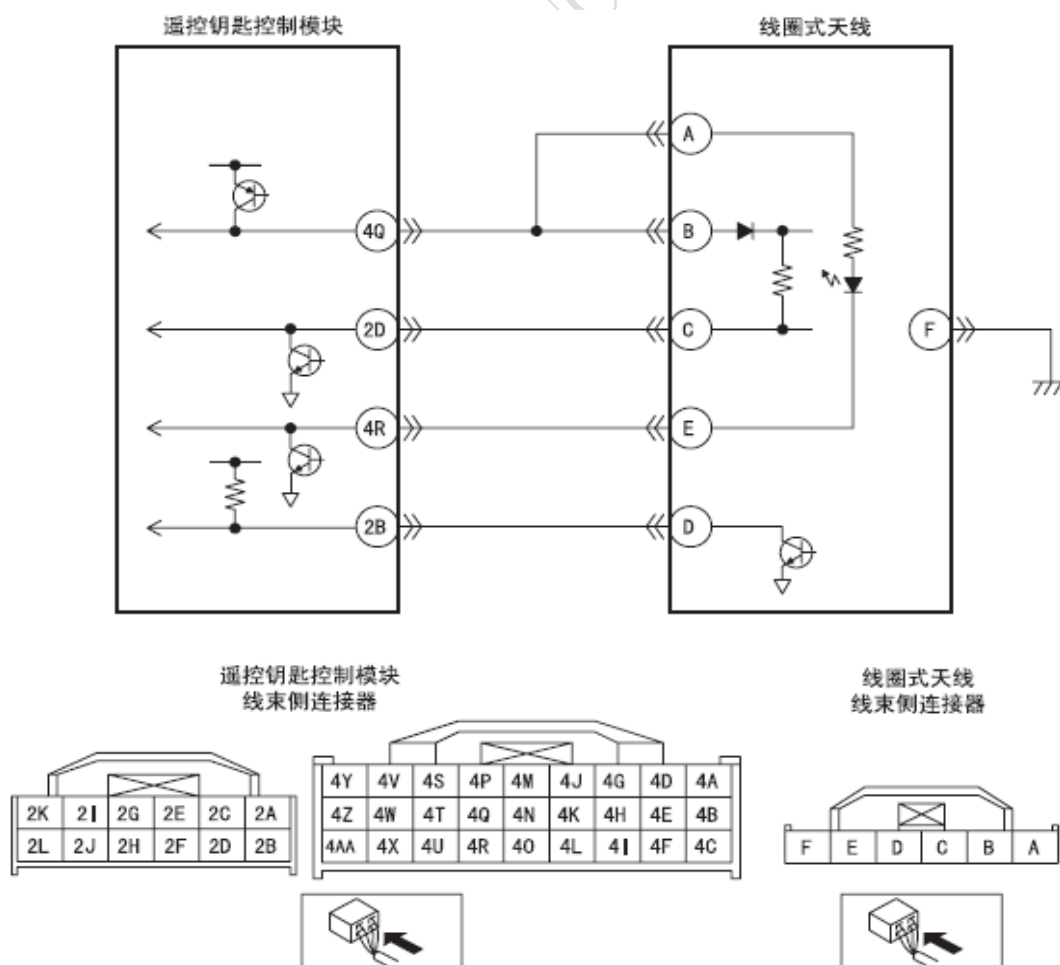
遥控钥匙控制模块

线圈式天线

A
4Q
B
2D
C
F
4R
E
2B
D

遥控钥匙控制模块
线束侧连接器

| 2K | 2I | 2G | 2E | 2C | 2A |
|---|---|---|---|---|---|
| 2L | 2J | 2H | 2F | 2D | 2B |

| 4Y | 4V | 4S | 4P | 4M | 4J | 4G | 4D | 4A |
|---|---|---|---|---|---|---|---|---|
| 4Z | 4W | 4T | 4Q | 4N | 4K | 4H | 4E | 4B |
| 4AA | 4X | 4U | 4R | 4O | 4L | 4I | 4F | 4C |

线圈式天线
线束侧连接器

| F | E | D | C | B | A |
|---|---|---|---|---|---|